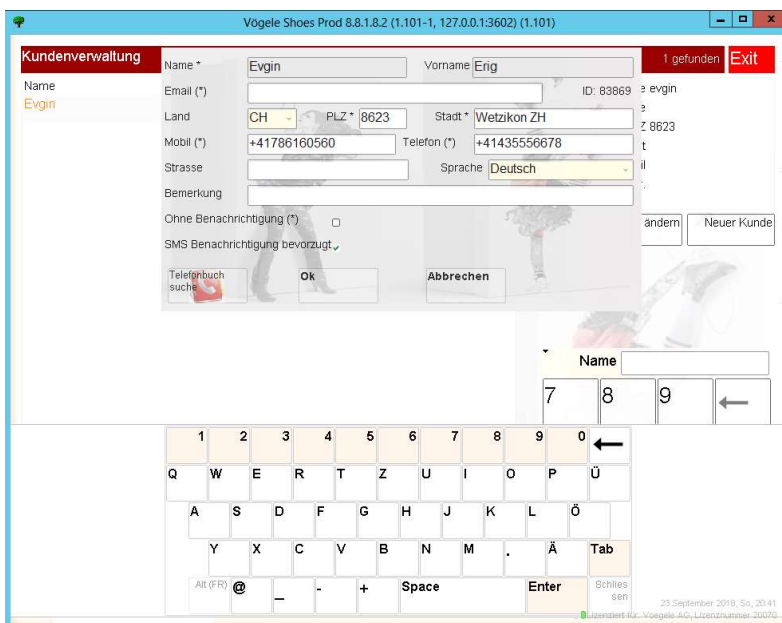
Vögele Shoes Prod 8.8.1.8.2 (1.101-1, 127.0.0.1:3602) (1.101)

Kundenverwaltung

Name
Evgin

1 gefunden Exit

Name * Evgin
Vorname Erig
Email (*)
ID: 83869
Land CH
PLZ * 8623
Stadt * Wetzikon ZH
Mobil (*) +41786160560
Telefon (*) +41435556678
Strasse
Sprache Deutsch
Bemerkung
Ohne Benachrichtigung (*)
SMS Benachrichtigung bevorzugt

Telefonbuch suche
Ok
Abbrechen

e evgin
e
Z 8623
t
il

ändern
Neuer Kunde

Name
7 8 9 ←

1 2 3 4 5 6 7 8 9 0 ←
Q W E R T Z U I O P Ü
A S D F G H J K L Ö
Y X C V B N M . Ä Tab
Alt (FR) @ _ - + Space Enter Schliessen

23 September 2018, So, 20:41
Lizenziert für: Vögele AG, Lizenznummer 20070